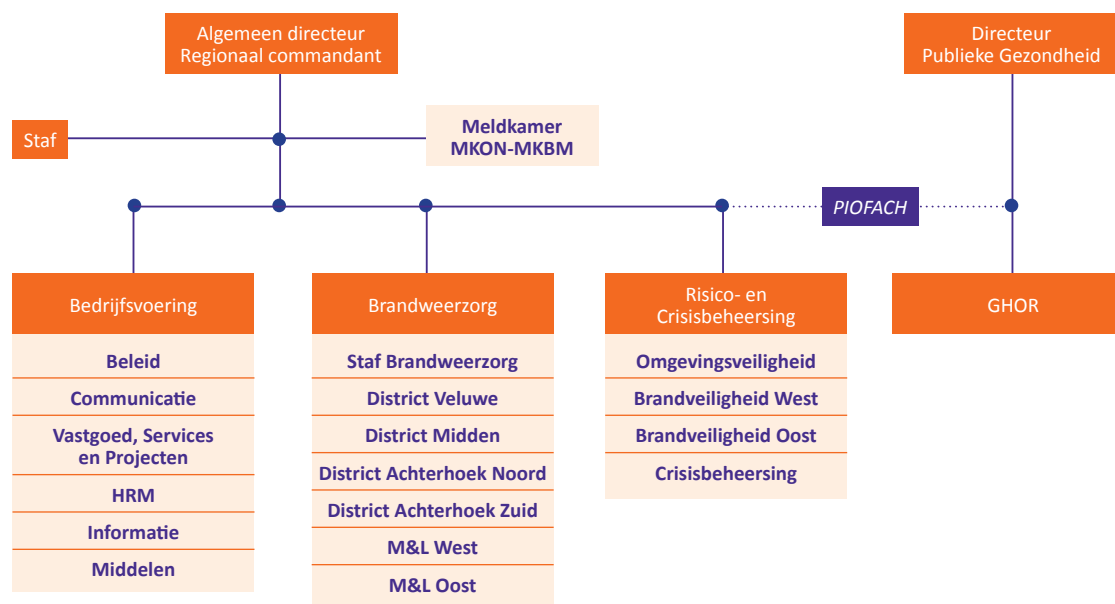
Algemeen directeur
Regionaal commandant

Directeur
Publieke Gezondheid

Staf

Meldkamer
MKON-MKBM

PIOFACH

Bedrijfsvoering

Beleid

Communicatie

Vastgoed, Services en Projecten

HRM

Informatie

Middelen

Brandweerzorg

Staf Brandweerzorg

District Veluwe

District Midden

District Achterhoek Noord

District Achterhoek Zuid

M&L West

M&L Oost

Risico- en Crisisbeheersing

Omgevingsveiligheid

Brandveiligheid West

Brandveiligheid Oost

Crisisbeheersing

GHOR